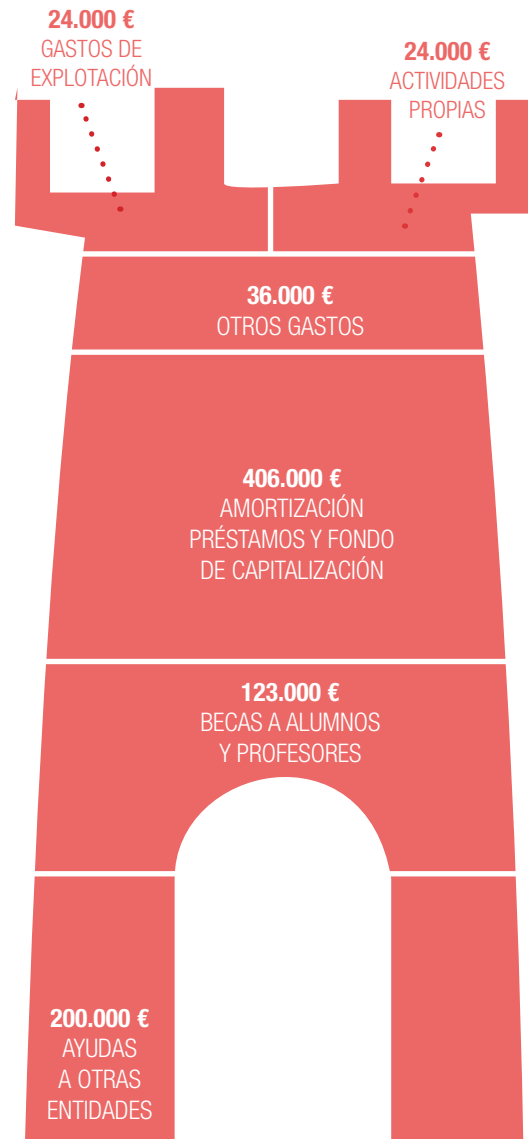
24.000 €
GASTOS DE EXPLOTACIÓN

24.000 €
ACTIVIDADES PROPIAS

36.000 €
OTROS GASTOS

406.000 €
AMORTIZACIÓN PRÉSTAMOS Y FONDO DE CAPITALIZACIÓN

123.000 €
BECAS A ALUMNOS Y PROFESORES

200.000 €
AYUDAS A OTRAS ENTIDADES